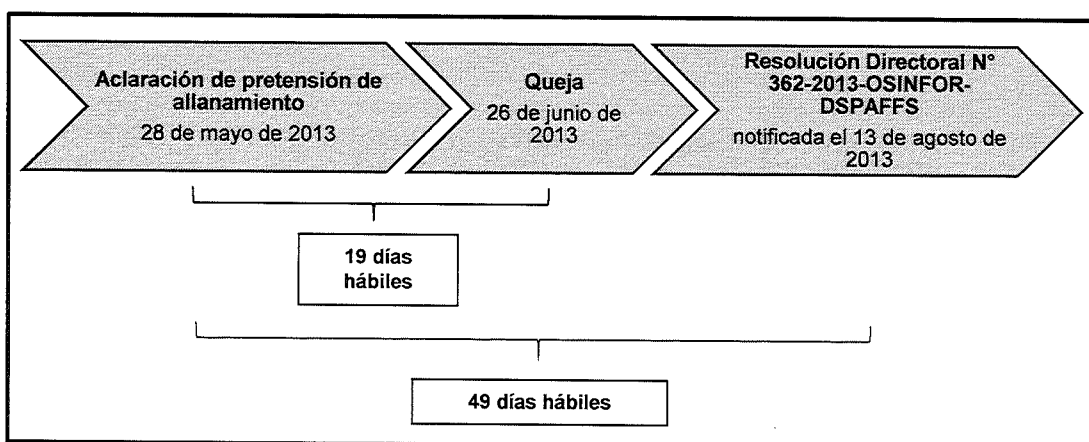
**Aclaración de pretensión de allanamiento**
28 de mayo de 2013

**Queja**
26 de junio de 2013

**Resolución Directoral N° 362-2013-OSINFOR-DSPAFFS**
notificada el 13 de agosto de 2013

**19 días hábiles**

**49 días hábiles**